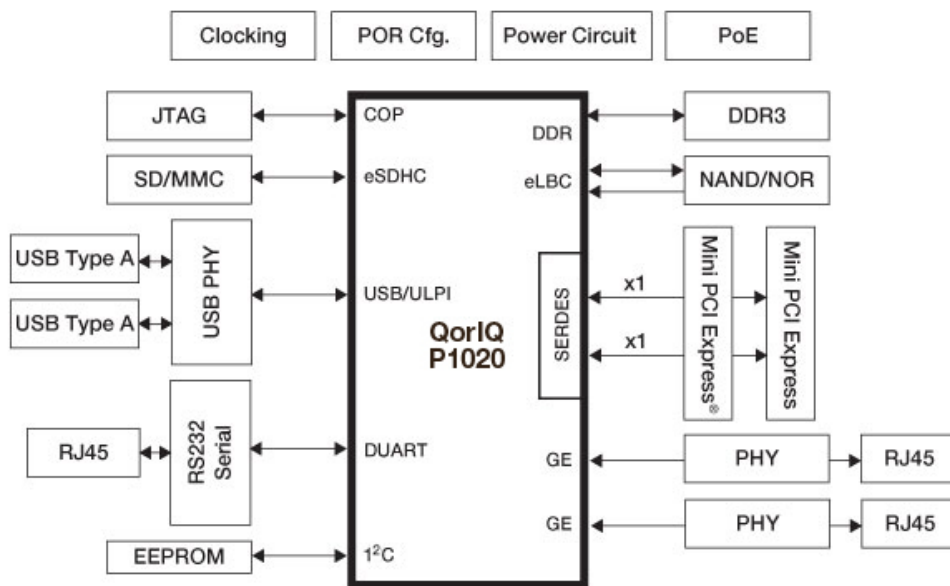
Clocking
POR Cfg.
Power Circuit
PoE

JTAG
SD/MMC
USB Type A
USB Type A
USB PHY
RJ45
RS232 Serial
EEPROM

COP
eSDHC
USB/ULPI
DUART
$I^2C$

QorIQ
P1020

DDR
eLBC
SERDES
GE
GE

DDR3
NAND/NOR
x1
x1
Mini PCI Express®
Mini PCI Express
PHY
PHY
RJ45
RJ45